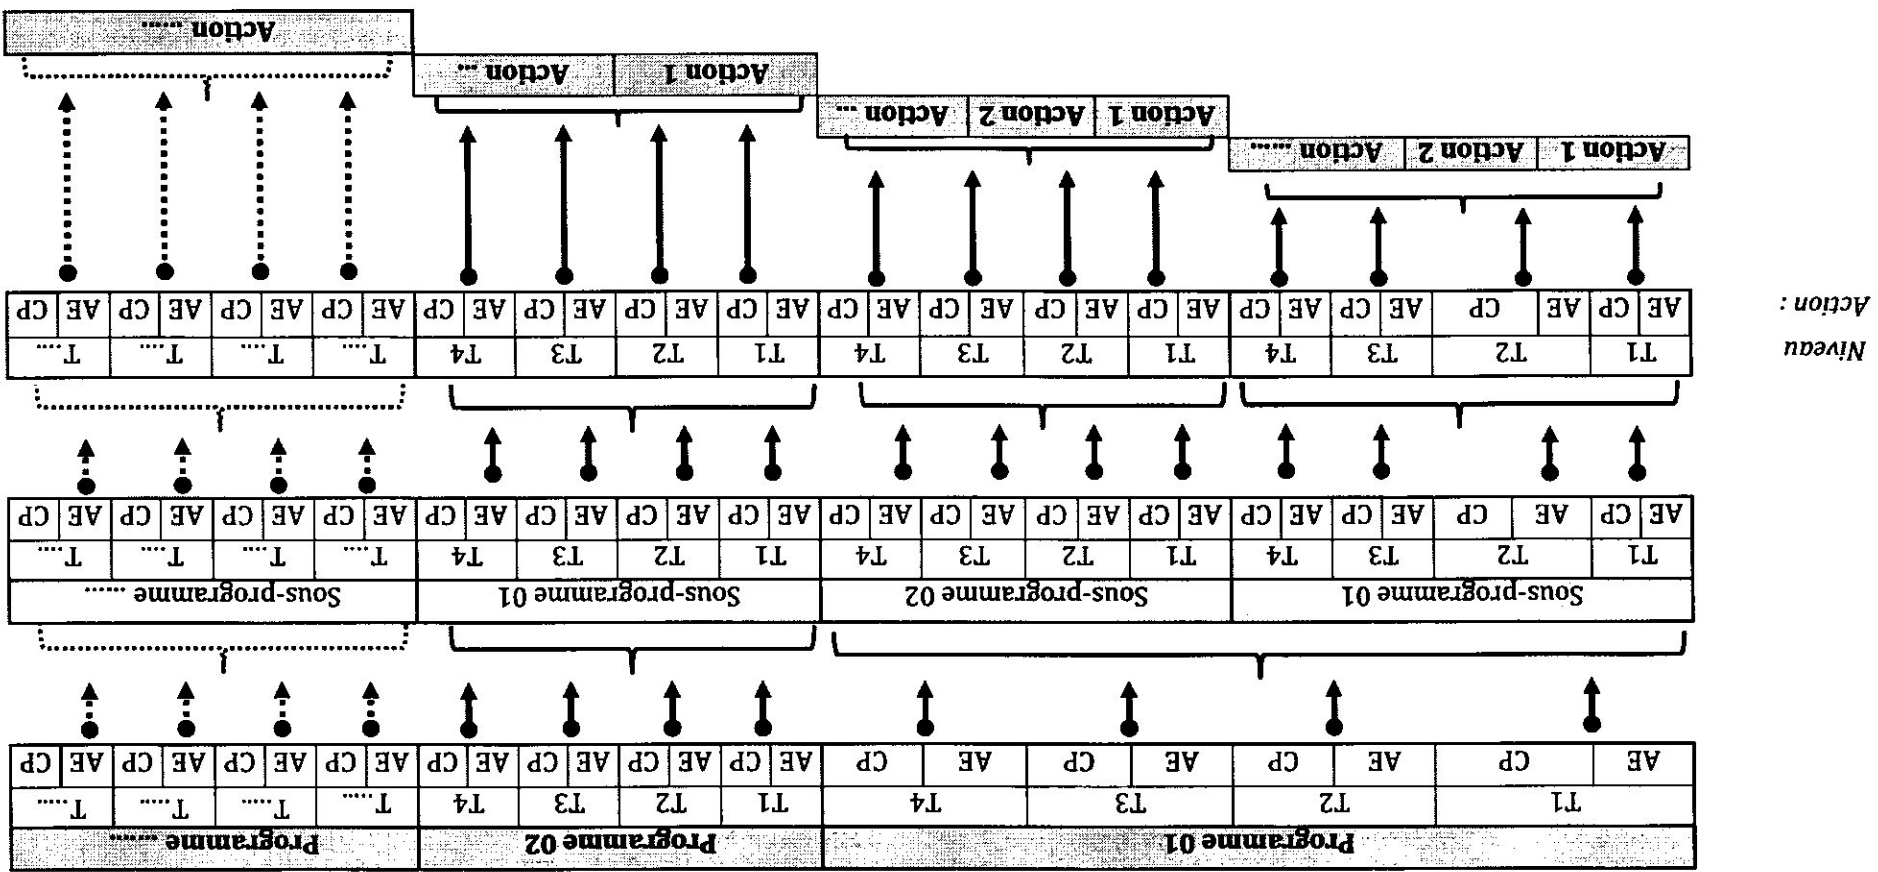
Niveau
Action :

| Action 1 | Action 2 | Action ..... | Action 1 | Action 2 | Action ... | Action 1 | Action ... | Action ..... |

| T1 | | T2 | | T3 | | T4 | | T1 | | T2 | | T3 | | T4 | | T1 | | T2 | | T3 | | T4 | | T... | | T... | | T... | | T... | |
|---|---|---|---|---|---|---|---|---|---|---|---|---|---|---|---|---|---|---|---|---|---|---|---|---|---|---|---|---|---|---|---|
| AE | CP | AE | CP | AE | CP | AE | CP | AE | CP | AE | CP | AE | CP | AE | CP | AE | CP | AE | CP | AE | CP | AE | CP | AE | CP | AE | CP | AE | CP | AE | CP |

| Sous-programme 01 | | | | | | | | Sous-programme 02 | | | | | | | | Sous-programme 01 | | | | | | | | Sous-programme ...... | | | | | | | |
|---|---|---|---|---|---|---|---|---|---|---|---|---|---|---|---|---|---|---|---|---|---|---|---|---|---|---|---|---|---|---|---|
| T1 | | T2 | | T3 | | T4 | | T1 | | T2 | | T3 | | T4 | | T1 | | T2 | | T3 | | T4 | | T... | | T... | | T... | | T... | |
| AE | CP | AE | CP | AE | CP | AE | CP | AE | CP | AE | CP | AE | CP | AE | CP | AE | CP | AE | CP | AE | CP | AE | CP | AE | CP | AE | CP | AE | CP | AE | CP |

| Programme 01 | | | | | | | | Programme 02 | | | | | | | | Programme ..... | | | | | | | |
|---|---|---|---|---|---|---|---|---|---|---|---|---|---|---|---|---|---|---|---|---|---|---|---|
| T1 | | T2 | | T3 | | T4 | | T1 | | T2 | | T3 | | T4 | | T..... | | T..... | | T..... | | T..... | |
| AE | CP | AE | CP | AE | CP | AE | CP | AE | CP | AE | CP | AE | CP | AE | CP | AE | CP | AE | CP | AE | CP | AE | CP |